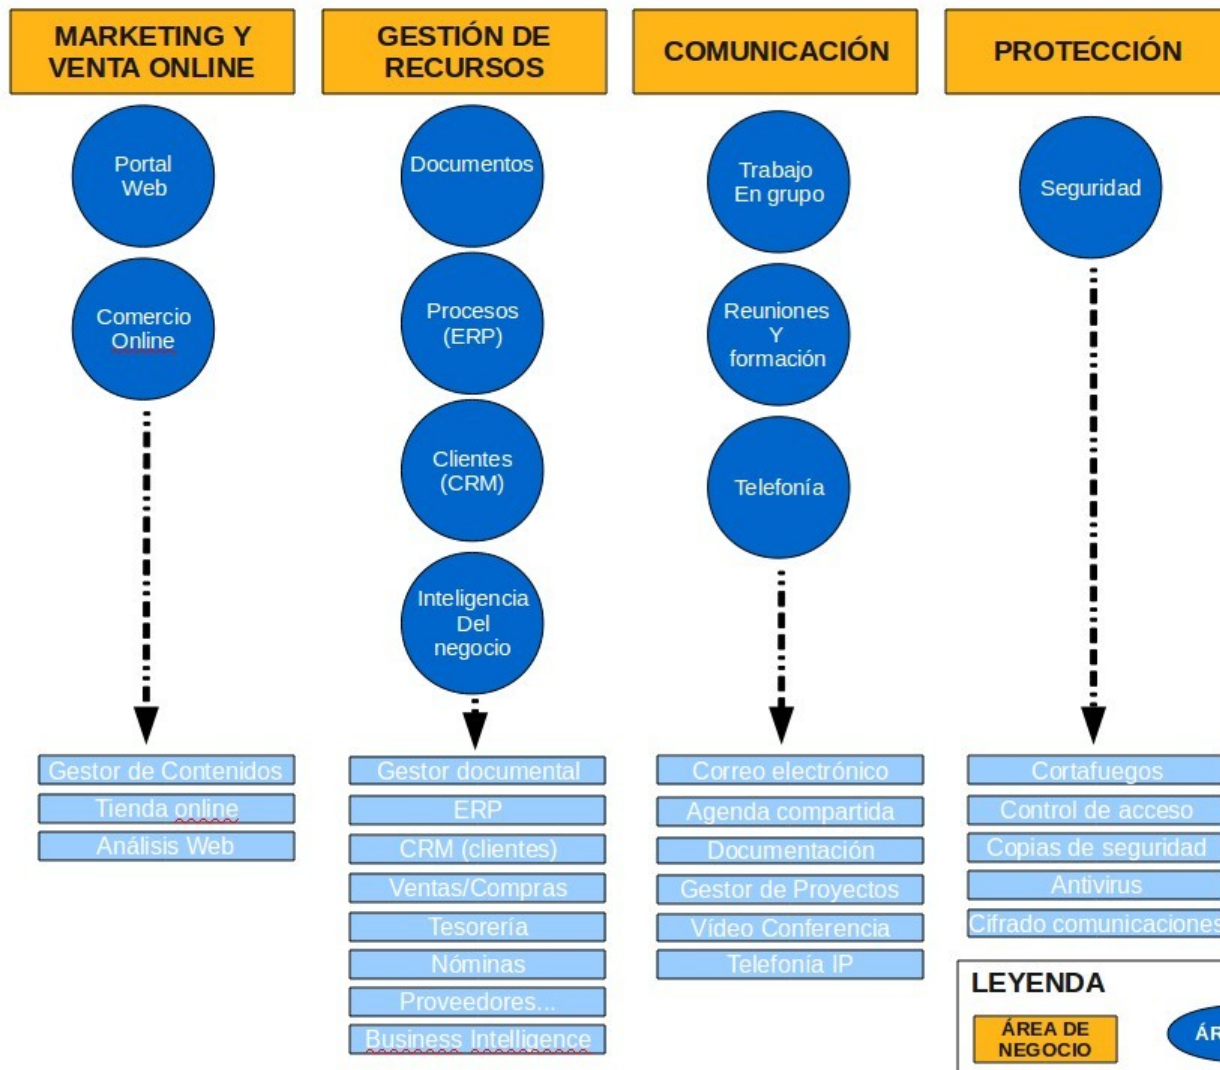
MARKETING Y VENTA ONLINE

Portal Web

Comercio Online

Gestor de Contenidos
Tienda online
Análisis Web

GESTIÓN DE RECURSOS

Documentos

Procesos (ERP)

Clientes (CRM)

Inteligencia Del negocio

Gestor documental
ERP
CRM (clientes)
Ventas/Compras
Tesorería
Nóminas
Proveedores...
Business Intelligence

COMUNICACIÓN

Trabajo En grupo

Reuniones Y formación

Telefonía

Correo electrónico
Agenda compartida
Documentación
Gestor de Proyectos
Vídeo Conferencia
Telefonía IP

PROTECCIÓN

Seguridad

Cortafuegos
Control de acceso
Copias de seguridad
Antivirus
Cifrado comunicaciones

LEYENDA

ÁREA DE NEGOCIO

ÁR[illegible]